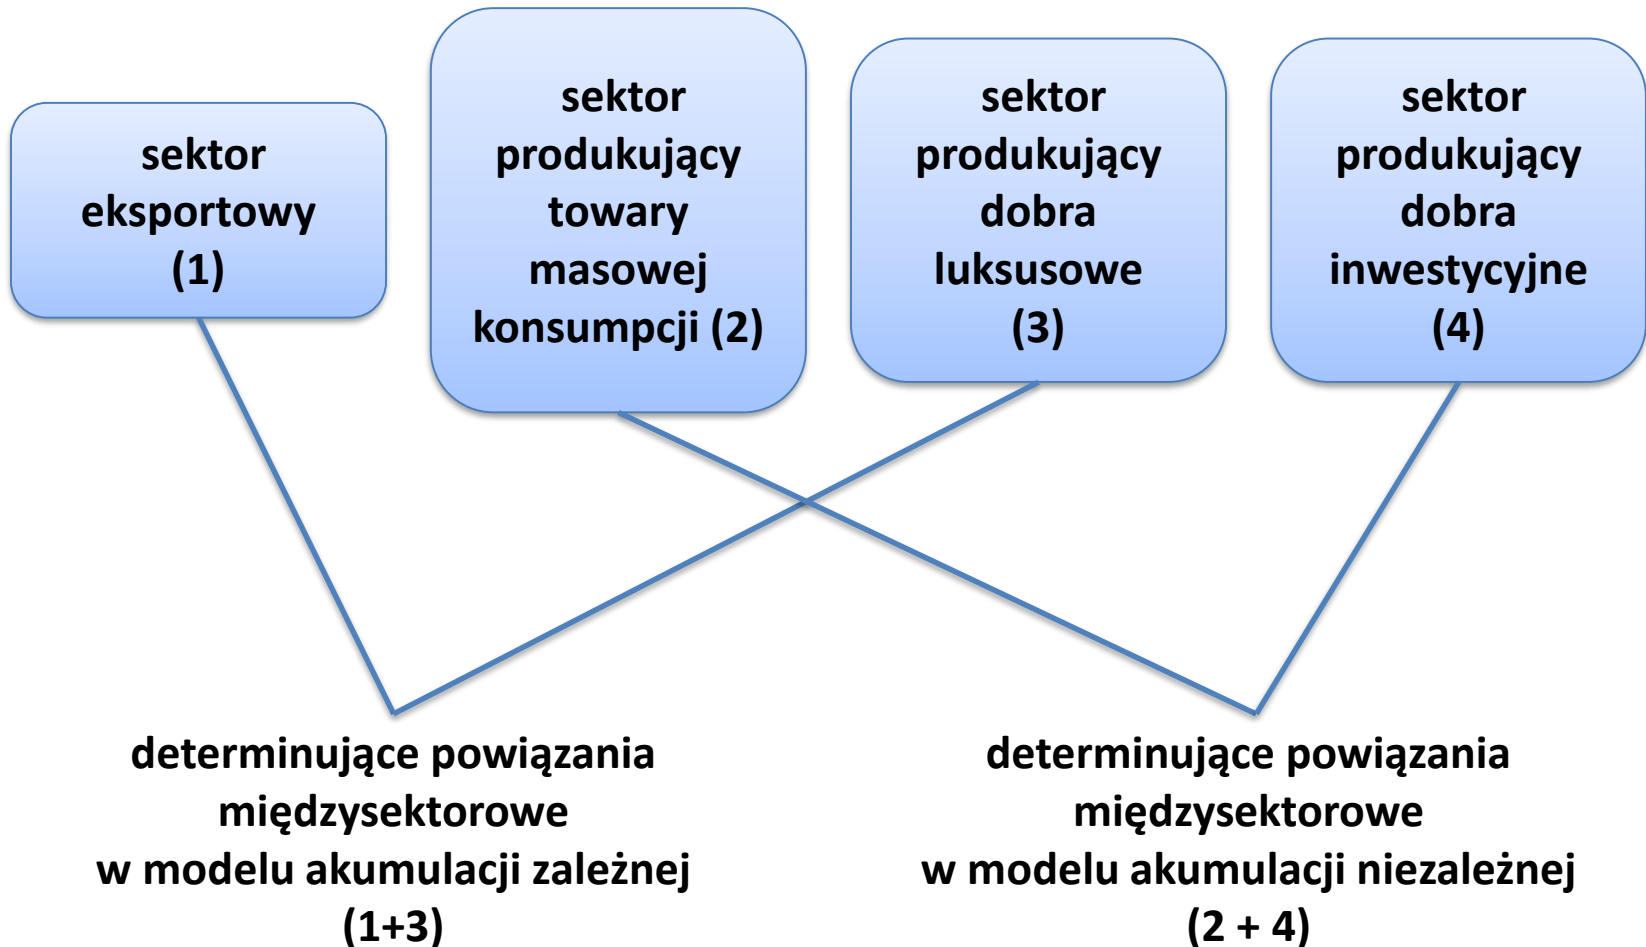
sektor eksportowy (1)

sektor produkujący towary masowej konsumpcji (2)

sektor produkujący dobra luksusowe (3)

sektor produkujący dobra inwestycyjne (4)

determinujące powiązania międzysektorowe w modelu akumulacji zależnej (1+3)

determinujące powiązania międzysektorowe w modelu akumulacji niezależnej (2 + 4)